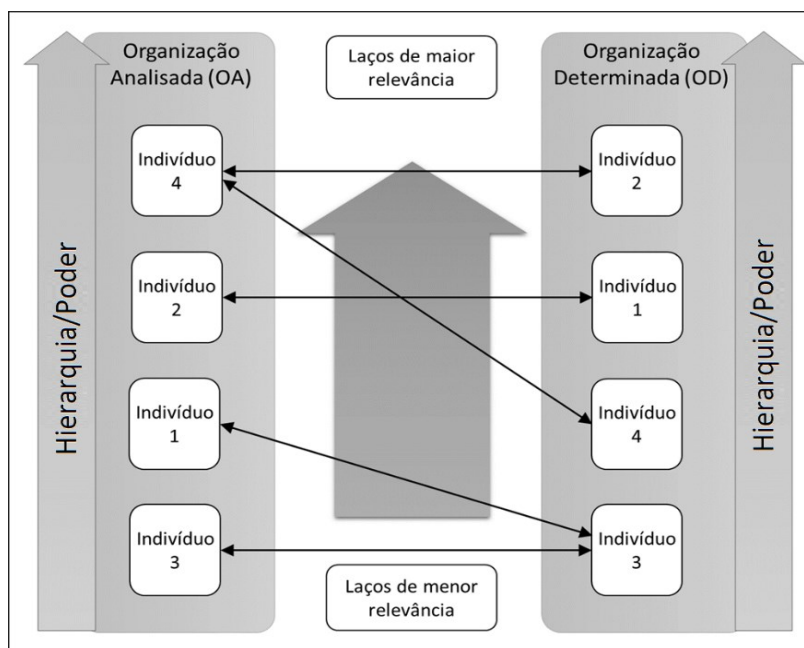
Hierarquia/Poder

Organização Analisada (OA)

Laços de maior relevância

Organização Determinada (OD)

Hierarquia/Poder

Indivíduo 4

Indivíduo 2

Indivíduo 2

Indivíduo 1

Indivíduo 1

Indivíduo 4

Indivíduo 3

Indivíduo 3

Laços de menor relevância